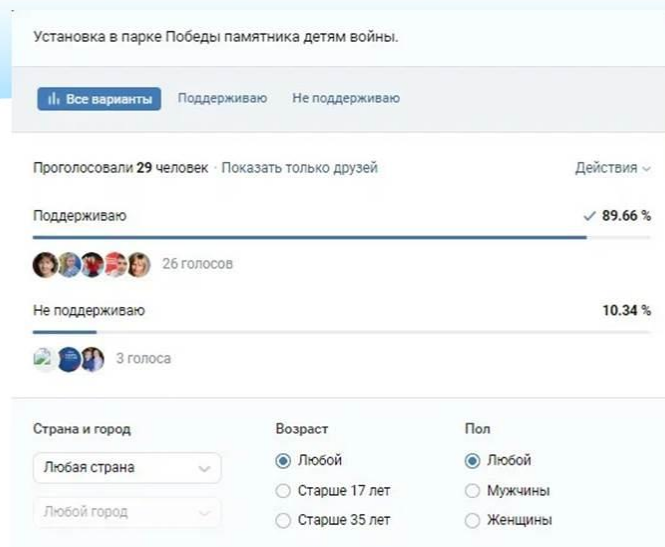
Установка в парке Победы памятника детям войны.

Все варианты Поддерживаю Не поддерживаю

Проголосовали 29 человек · Показать только друзей

Действия

Поддерживаю ✓ 89.66 %

26 голосов

Не поддерживаю 10.34 %

3 голоса

Страна и город

Любая страна

Любой город

Возраст

Любой

Старше 17 лет

Старше 35 лет

Пол

Любой

Мужчины

Женщины